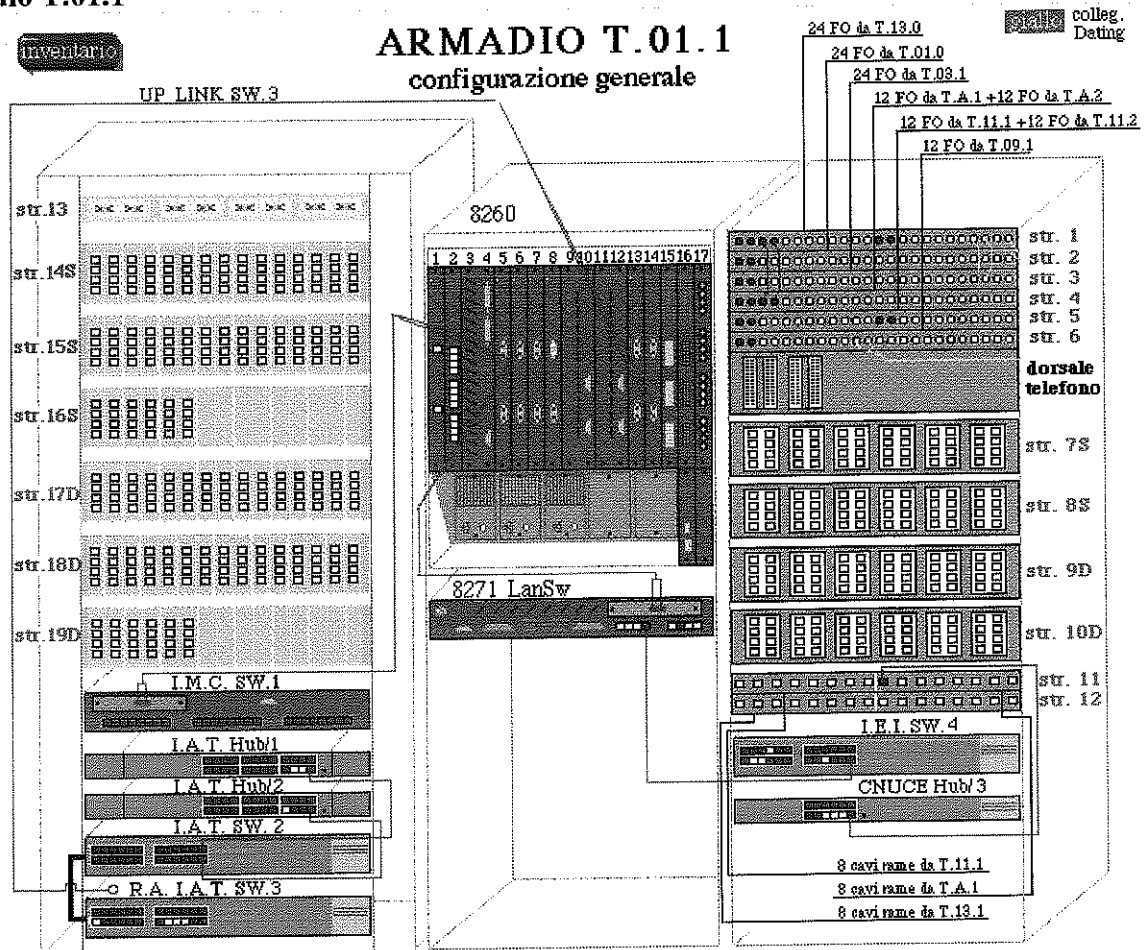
io T.01.1

inventario

ARMADIO T.01.1
configurazione generale

statio colleg. Dating

UP LINK SW.3

24 FO da T.13.0
24 FO da T.01.0
24 FO da T.03.1
12 FO da T.A.1 +12 FO da T.A.2
12 FO da T.11.1 +12 FO da T.11.2
12 FO da T.09.1

str.13
str.14S
str.15S
str.16S
str.17D
str.18D
str.19D

8260

1 2 3 4 5 6 7 8 9 10 11 12 13 14 15 16 17

str. 1
str. 2
str. 3
str. 4
str. 5
str. 6
dorsale telefono
str. 7S
str. 8S
str. 9D
str. 10D
str. 11
str. 12

8271 LanSw

I.M.C. SW.1
I.A.T. Hub/1
I.A.T. Hub/2
I.A.T. SW. 2
R.A. I.A.T. SW.3

I.E.I. SW. 4
CNUCE Hub/ 3

8 cavi rame da T.11.1
8 cavi rame da T.A.1
8 cavi rame da T.13.1